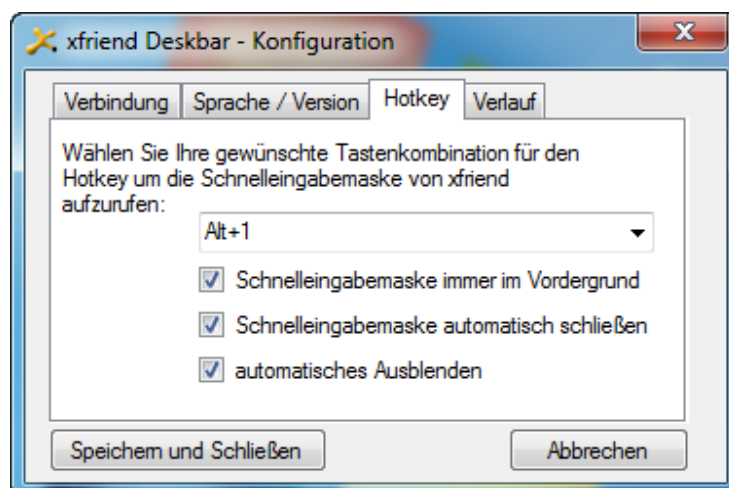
xfriend Deskbar - Konfiguration

X

Verbindung | Sprache / Version | Hotkey | Verlauf

Wählen Sie Ihre gewünschte Tastenkombination für den Hotkey um die Schnelleingabemaske von xfriend aufzurufen:

Alt+1

Schnelleingabemaske immer im Vordergrund

Schnelleingabemaske automatisch schließen

automatisches Ausblenden

Speichern und Schließen

Abbrechen